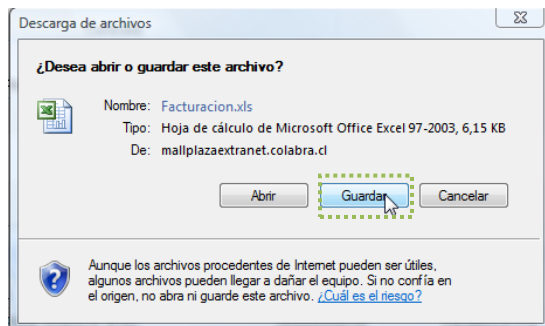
Descarga de archivos

¿Desea abrir o guardar este archivo?

Nombre: Facturacion.xls
Tipo: Hoja de cálculo de Microsoft Office Excel 97-2003, 6,15 KB
De: mallplazaextranet.colabra.cl

Abrir
Guardar
Cancelar

Aunque los archivos procedentes de Internet pueden ser útiles, algunos archivos pueden llegar a dañar el equipo. Si no confía en el origen, no abra ni guarde este archivo. ¿Cuál es el riesgo?